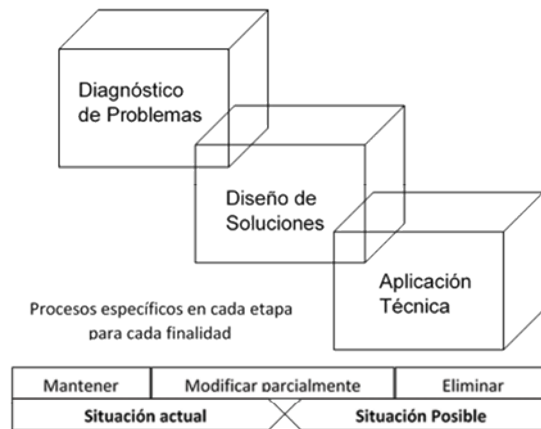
Diagnóstico de Problemas

Diseño de Soluciones

Aplicación Técnica

Procesos específicos en cada etapa para cada finalidad

| Mantener | Modificar parcialmente | Eliminar |
|---|---|---|
| **Situación actual** | | **Situación Posible** |